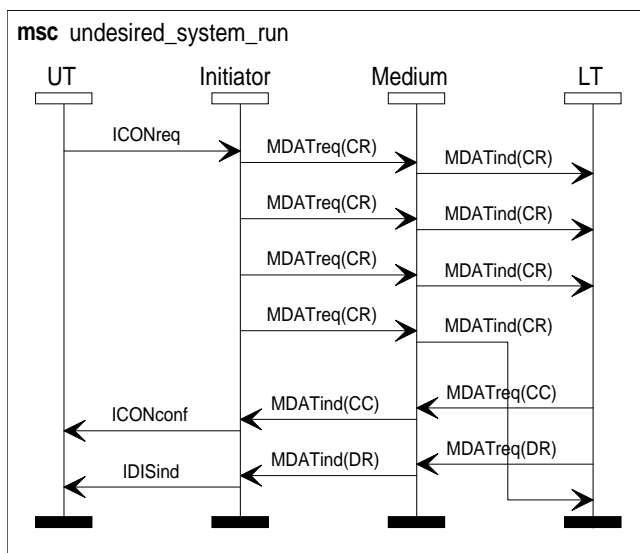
**msc** undesired_system_run

UT

Initiator

Medium

LT

ICONreq

MDATreq(CR)

MDATind(CR)

MDATreq(CR)

MDATind(CR)

MDATreq(CR)

MDATind(CR)

MDATreq(CR)

MDATind(CR)

MDATreq(CC)

ICONconf

MDATind(CC)

MDATreq(DR)

IDISind

MDATind(DR)